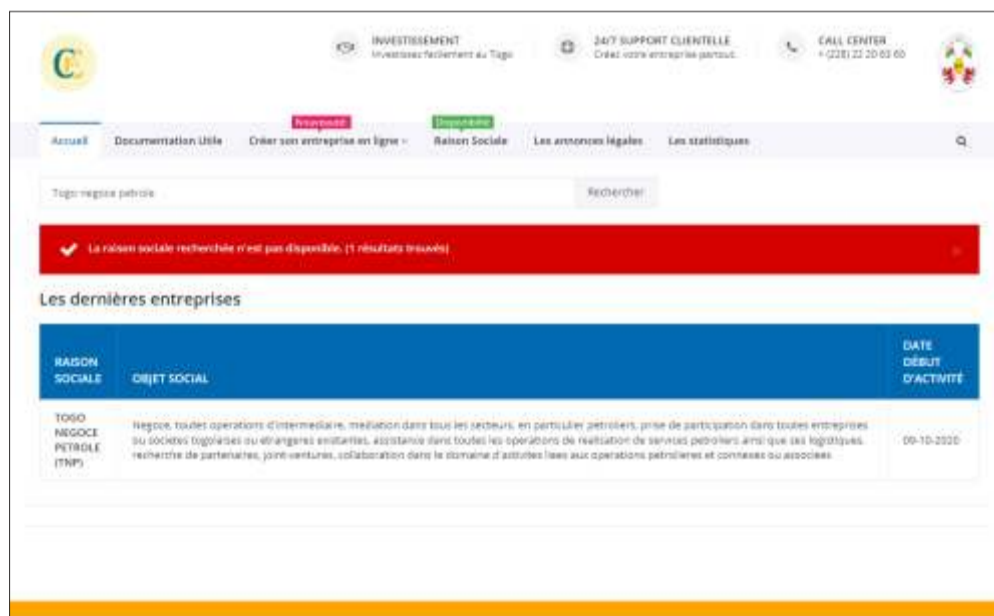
CE

INVESTISSEMENT
Investissez facilement au Togo

24/7 SUPPORT CLIENTELLE
Créez votre entreprise partout

CALL CENTER
+ (228) 22 20 60 60

Nouveauté
Disponibilité

Accueil
Documentation Utile
Créer son entreprise en ligne
Raison Sociale
Les annonces légales
Les statistiques

Togo negoce petrole

Rechercher

La raison sociale recherchée n'est pas disponible. (1 résultats trouvés)

Les dernières entreprises

| RAISON SOCIALE | OBJET SOCIAL | DATE DÉBUT D'ACTIVITÉ |
|---|---|---|
| TOGO NEGOCE PETROLE (TNP) | Negoce, toutes operations d'intermediaire, mediation dans tous les secteurs, en particulier petroliers, prise de participation dans toutes entreprises ou societes togolaises ou etrangeres existantes, assistance dans toutes les operations de realisation de services petroliers ainsi que ses logistiques, recherche de partenaires, joint-ventures, collaboration dans le domaine d'activites liees aux operations petrolieres et connexes ou associees | 09-10-2020 |